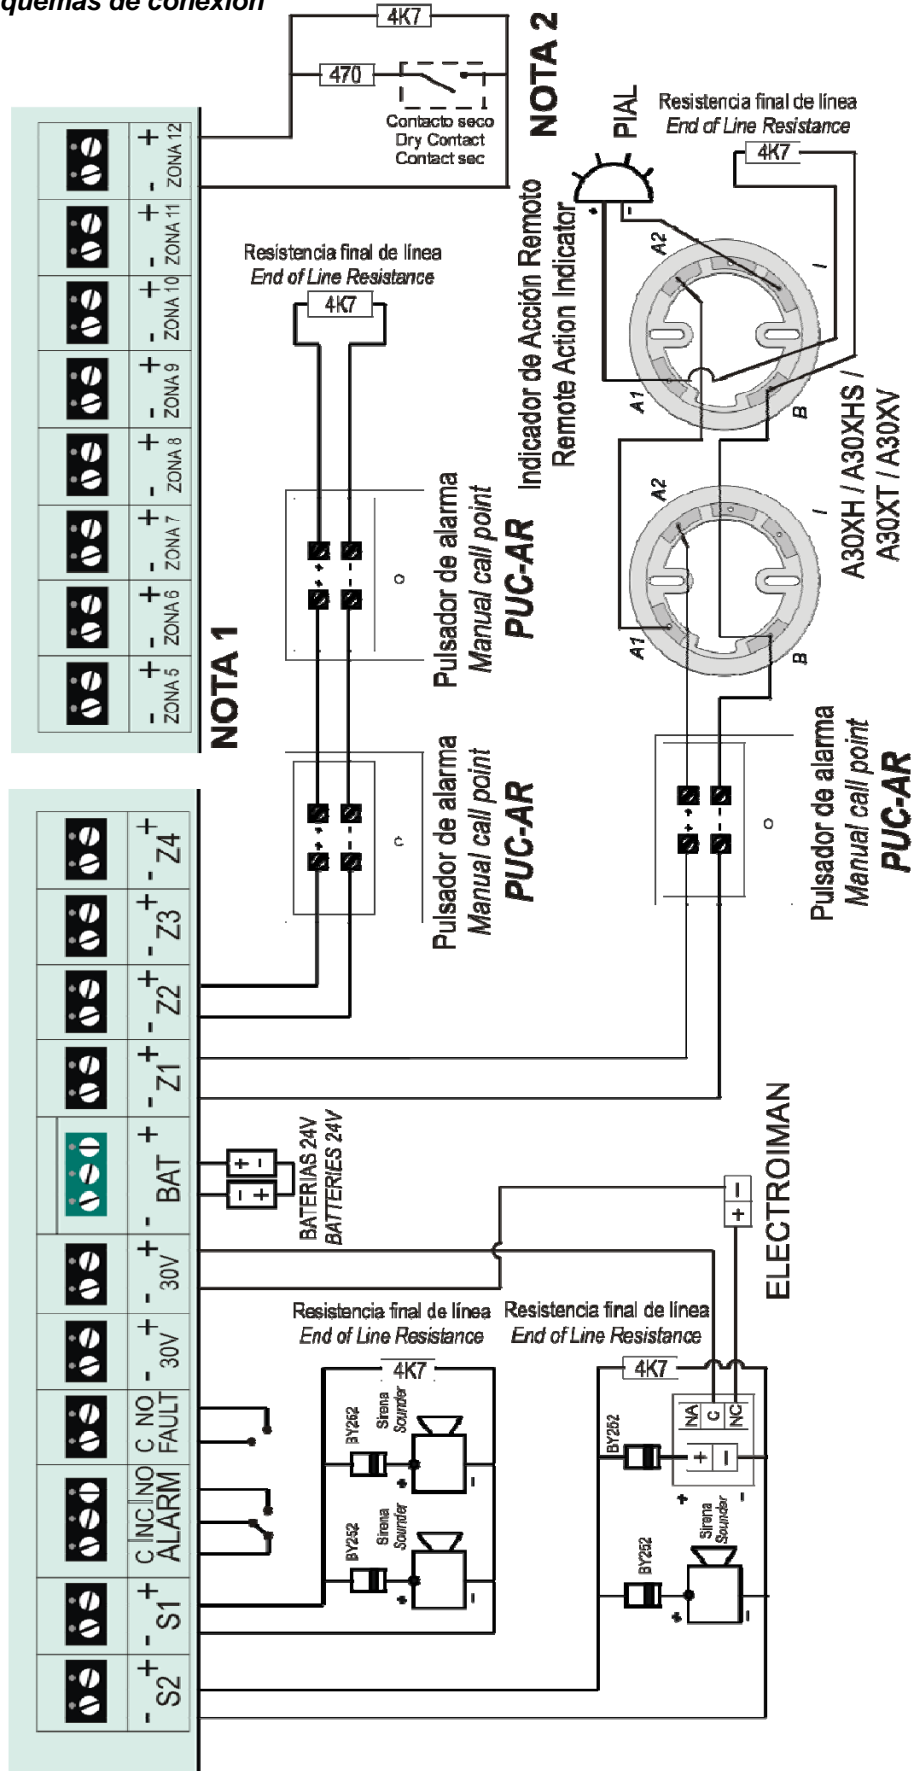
quemas de conexión

4K7
470
NOTA 2
Contacto seco
Dry Contact
Contact sec
PIAL
Resistencia final de línea
End of Line Resistance
4K7
- + ZONA 12
- + ZONA 11
- + ZONA 10
- + ZONA 9
- + ZONA 8
- + ZONA 7
- + ZONA 6
- + ZONA 5
NOTA 1
Resistencia final de línea
End of Line Resistance
4K7
Indicador de Acción Remoto
Remote Action Indicator
A2
A1
B
A2
A1
B
A30XH / A30XHS / A30XT / A30XV
Pulsador de alarma
Manual call point
PUC-AR
Pulsador de alarma
Manual call point
PUC-AR
Pulsador de alarma
Manual call point
PUC-AR
- + Z4
- + Z3
- + Z2
- + Z1
- + BAT
BATERIAS 24V
BATTERIES 24V
- + 30V
- + 30V
C NO FAULT
C NC NO ALARM
- + S1
- + S2
ELECTROIMAN
Resistencia final de línea
End of Line Resistance
4K7
Resistencia final de línea
End of Line Resistance
4K7
BY252
Sirena
Sounder
BY252
Sirena
Sounder
BY252
NA C NC
+ -
BY252
Sirena
Sounder